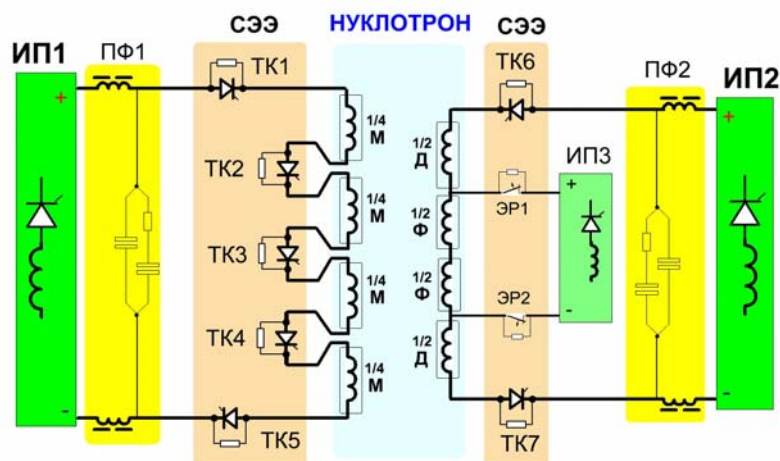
ИП1
ПФ1
СЭЭ
НУКЛОТРОН
СЭЭ
ПФ2
ИП2
+
ТК1
$\frac{1}{4}$ М
ТК6
$\frac{1}{2}$ Д
ИП3
+
ТК2
$\frac{1}{4}$ М
ЭР1
$\frac{1}{2}$ Ф
ТК3
$\frac{1}{4}$ М
$\frac{1}{2}$ Ф
ЭР2
-
ТК4
$\frac{1}{4}$ М
$\frac{1}{2}$ Д
-
ТК5
ТК7
+
-